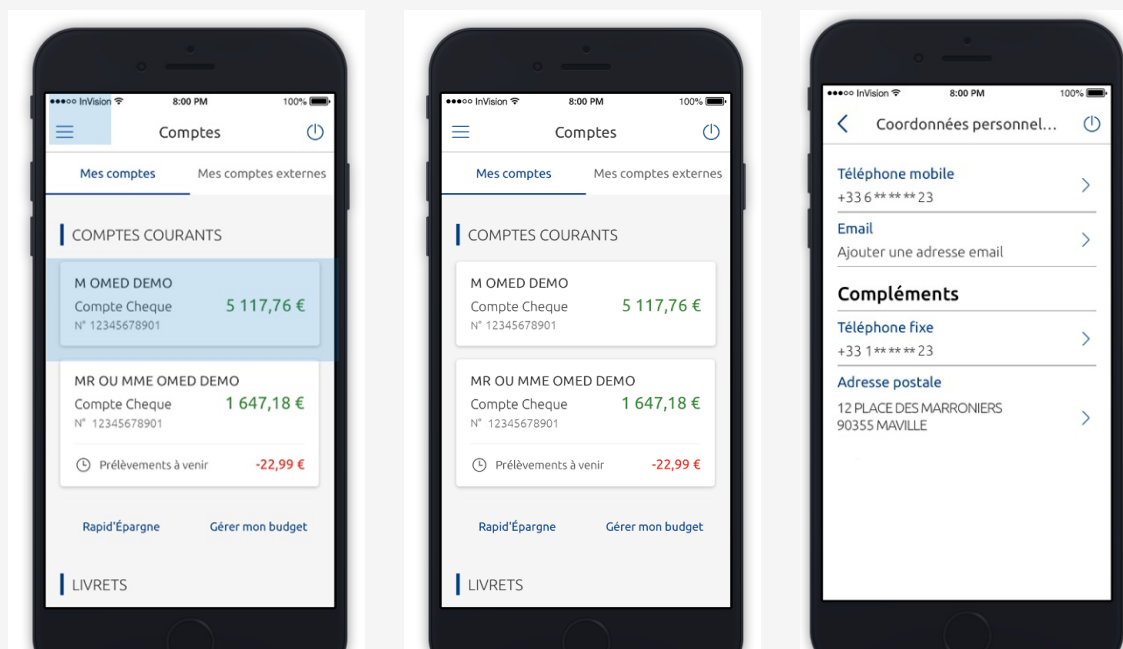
●●●○○ InVision 8:00 PM 100%

Comptes

Mes comptes Mes comptes externes

COMPTES COURANTS

M OMED DEMO
Compte Cheque 5 117,76 €
N° 12345678901

MR OU MME OMED DEMO
Compte Cheque 1 647,18 €
N° 12345678901

Prélèvements à venir -22,99 €

Rapid'Épargne Gérer mon budget

LIVRETS

●●●○○ InVision 8:00 PM 100%

Comptes

Mes comptes Mes comptes externes

COMPTES COURANTS

M OMED DEMO
Compte Cheque 5 117,76 €
N° 12345678901

MR OU MME OMED DEMO
Compte Cheque 1 647,18 €
N° 12345678901

Prélèvements à venir -22,99 €

Rapid'Épargne Gérer mon budget

LIVRETS

●●●○○ InVision 8:00 PM 100%

Coordonnées personnel...

Téléphone mobile
+33 6 ** ** ** 23

Email
Ajouter une adresse email

Compléments

Téléphone fixe
+33 1 ** ** ** 23

Adresse postale
12 PLACE DES MARRONIERS
90355 MAVILLE